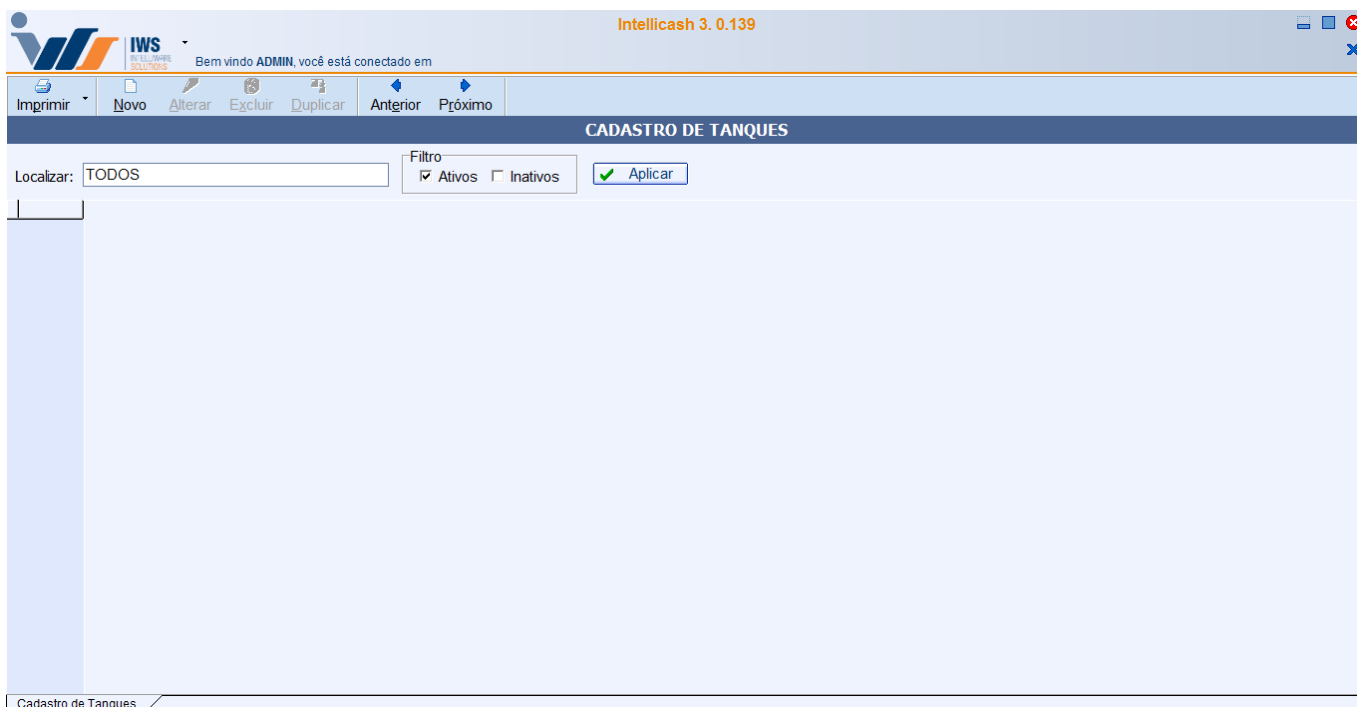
IWS
INTELLIWARE SOLUTIONS

Intellicash 3. 0.139

Bem vindo ADMIN, você está conectado em

Imprimir Novo Alterar Excluir Duplicar Anterior Próximo

CADASTRO DE TANQUES

Localizar: TODOS

Filtro
☑ Ativos ☐ Inativos

Aplicar

Cadastro de Tanques